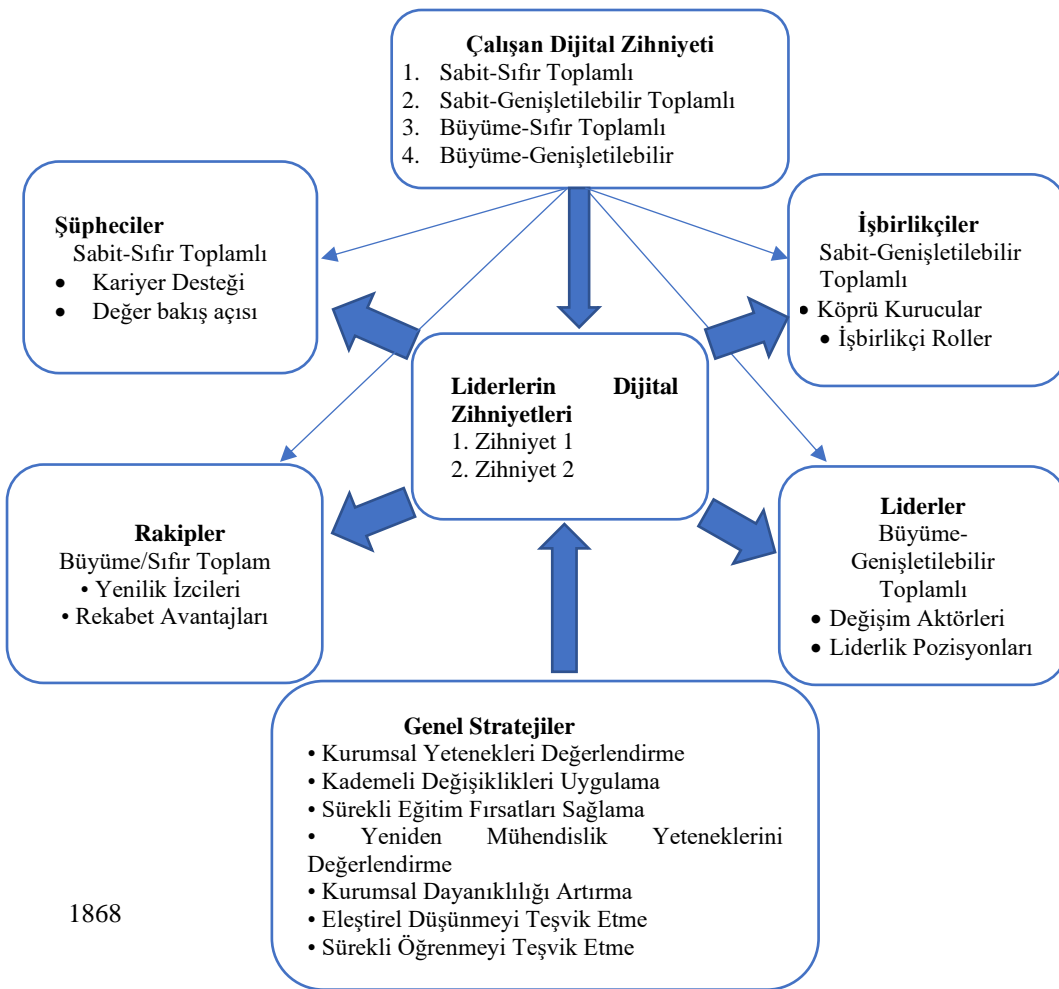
**Çalışan Dijital Zihniyeti**
1. Sabit-Sıfır Toplamlı
2. Sabit-Genişletilebilir Toplamlı
3. Büyüme-Sıfır Toplamlı
4. Büyüme-Genişletilebilir

**Şüpheciler**
Sabit-Sıfır Toplamlı
• Kariyer Desteği
• Değer bakış açısı

**İşbirlikçiler**
Sabit-Genişletilebilir Toplamlı
• Köprü Kurucular
• İşbirlikçi Roller

**Liderlerin Dijital Zihniyetleri**
1. Zihniyet 1
2. Zihniyet 2

**Rakipler**
Büyüme/Sıfır Toplam
• Yenilik İzcileri
• Rekabet Avantajları

**Liderler**
Büyüme-Genişletilebilir Toplamlı
• Değişim Aktörleri
• Liderlik Pozisyonları

**Genel Stratejiler**
• Kurumsal Yetenekleri Değerlendirme
• Kademeli Değişiklikleri Uygulama
• Sürekli Eğitim Fırsatları Sağlama
• Yeniden Mühendislik Yeteneklerini Değerlendirme
• Kurumsal Dayanıklılığı Artırma
• Eleştirel Düşünmeyi Teşvik Etme
• Sürekli Öğrenmeyi Teşvik Etme

1868